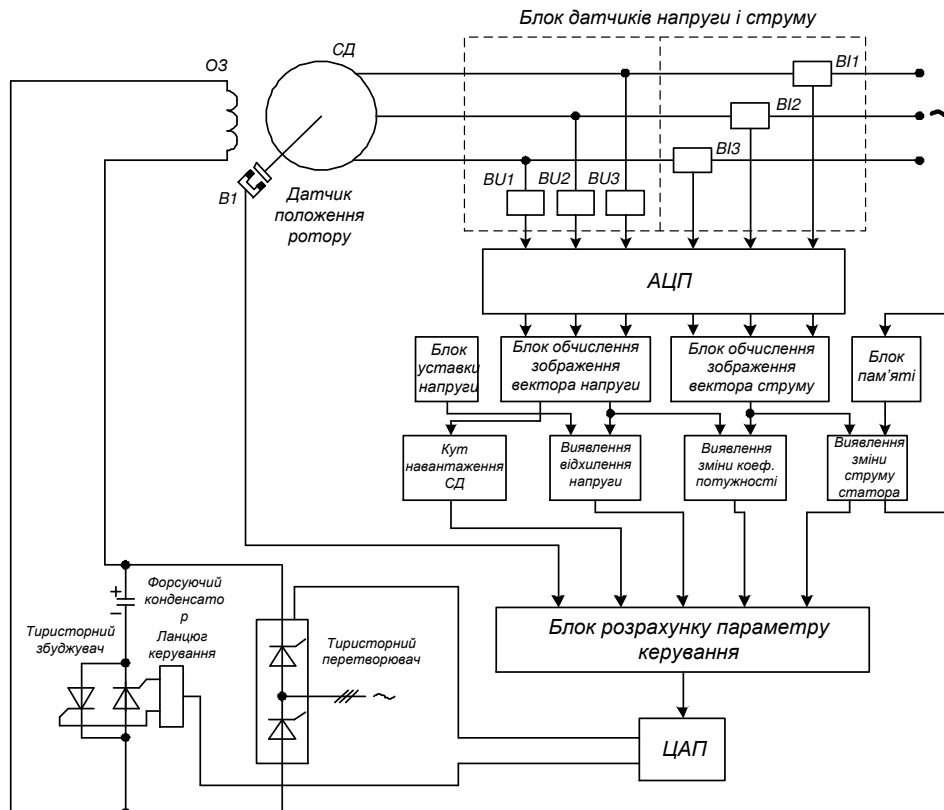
Блок датчиків напруги і струму

ОЗ

СД

BI1

BI2

~

BI3

BU1 BU2 BU3

B1

Датчик положення ротору

АЦП

Блок уставки напруги

Блок обчислення зображення вектора напруги

Блок обчислення зображення вектора струму

Блок пам'яті

Кут навантаження СД

Виявлення відхилення напруги

Виявлення зміни коеф. потужності

Виявлення зміни струму статора

Форсуючий конденсатор

+

−

Тиристорний збуджувач

Ланцюг керування

Тиристорний перетворювач

~

Блок розрахунку параметру керування

ЦАП